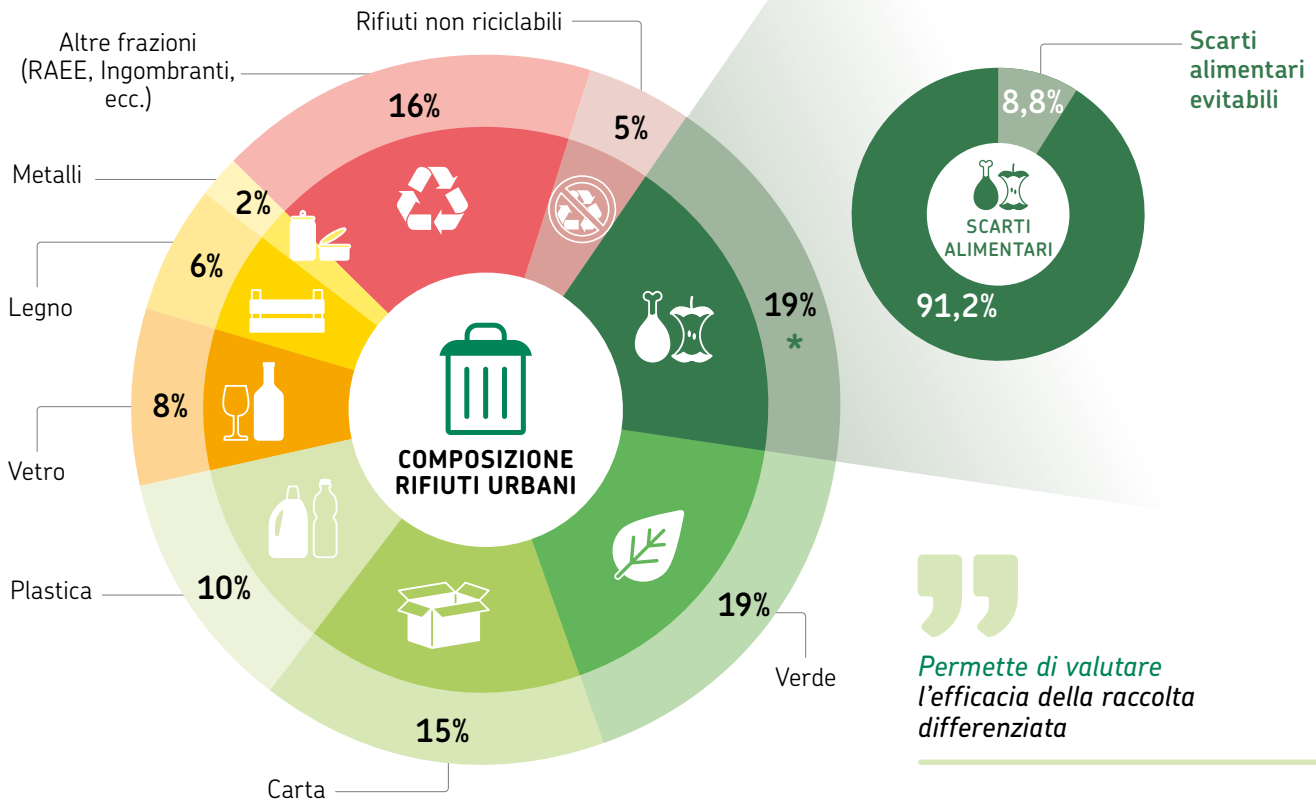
Rifiuti non riciclabili

Altre frazioni (RAEE, Ingombranti, ecc.)

16%

5%

Metalli

2%

6%

Legno

8%

Vetro

19%
*

COMPOSIZIONE RIFIUTI URBANI

Plastica

10%

19%

Verde

15%

Carta

Scarti alimentari evitabili

8,8%

SCARTI ALIMENTARI

91,2%

Permette di valutare l'efficacia della raccolta differenziata